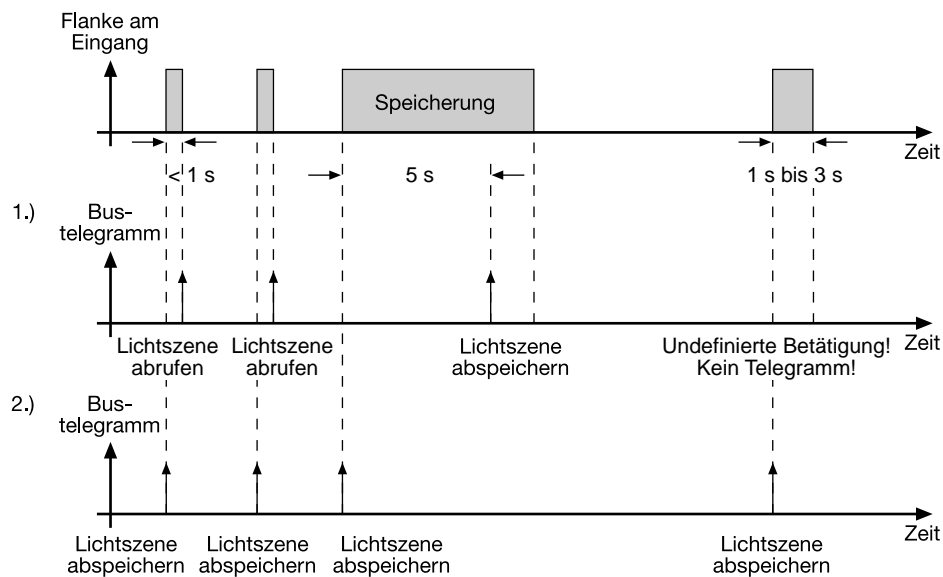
Flanke am Eingang

Speicherung

Zeit

< 1 s

5 s

1 s bis 3 s

1.)

Bus-telegramm

Zeit

Lichtszene abrufen

Lichtszene abrufen

Lichtszene abspeichern

Undefinierte Betätigung! Kein Telegramm!

2.)

Bus-telegramm

Zeit

Lichtszene abspeichern

Lichtszene abspeichern

Lichtszene abspeichern

Lichtszene abspeichern